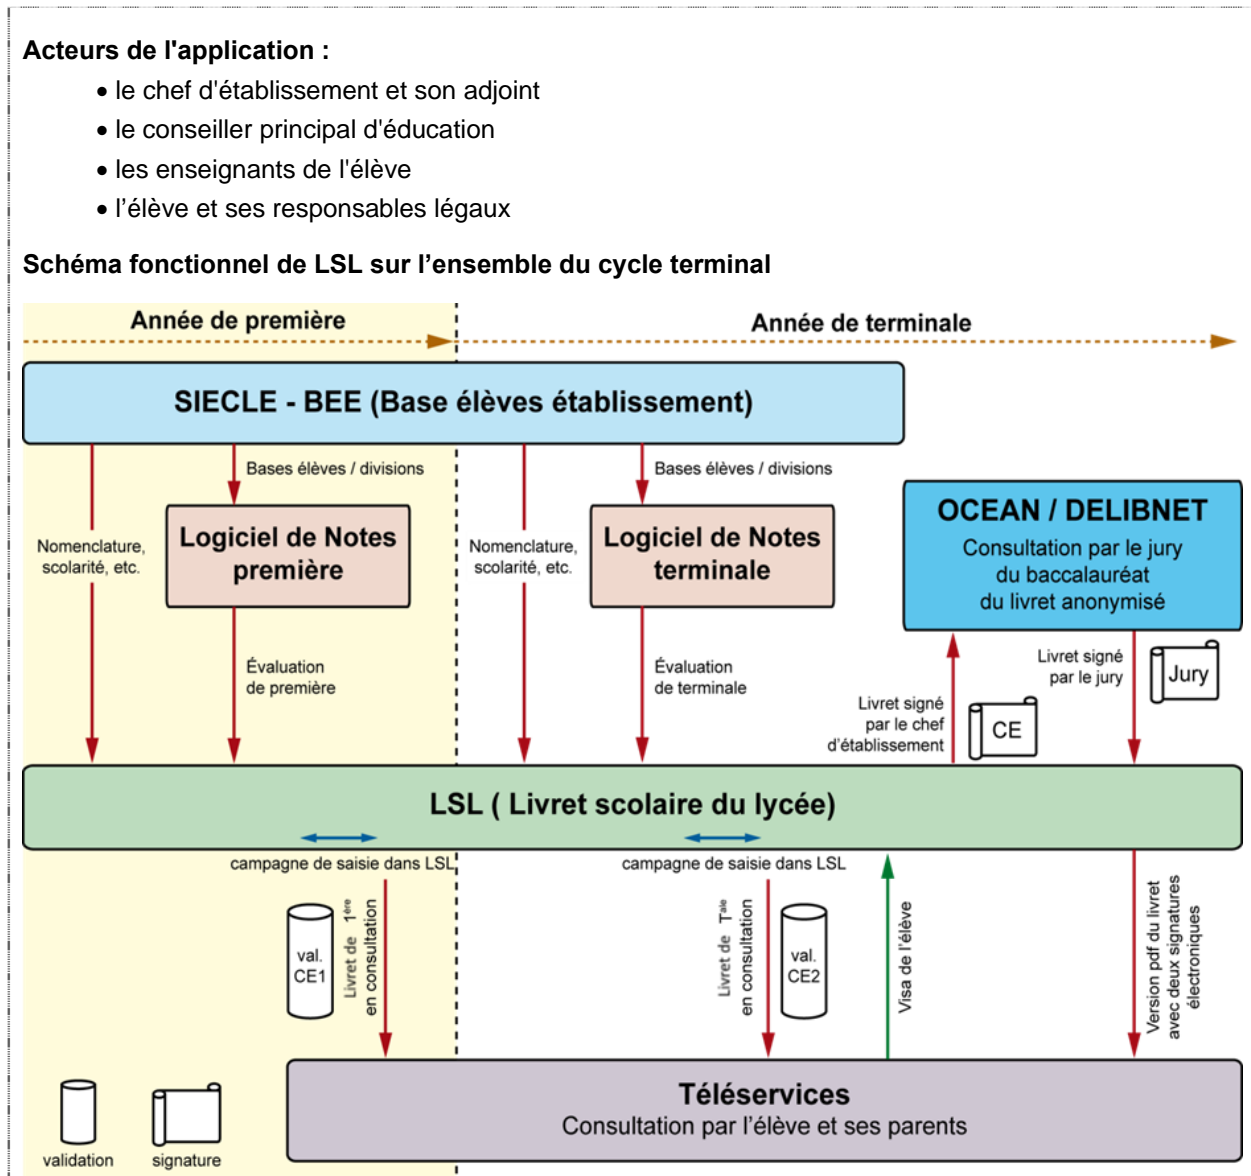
**Acteurs de l'application :**

- le chef d'établissement et son adjoint
- le conseiller principal d'éducation
- les enseignants de l'élève
- l'élève et ses responsables légaux

**Schéma fonctionnel de LSL sur l'ensemble du cycle terminal**

Année de première

Année de terminale

SIECLE - BEE (Base élèves établissement)

Bases élèves / divisions

Bases élèves / divisions

Nomenclature, scolarité, etc.

Logiciel de Notes première

Nomenclature, scolarité, etc.

Logiciel de Notes terminale

OCEAN / DELIBNET
Consultation par le jury du baccalauréat du livret anonymisé

Évaluation de première

Évaluation de terminale

Livret signé par le jury

Jury

Livret signé par le chef d'établissement

CE

LSL ( Livret scolaire du lycée)

campagne de saisie dans LSL

campagne de saisie dans LSL

val. CE1

Livret de $1^{ère}$ en consultation

Livret de $T^{ale}$ en consultation

val. CE2

Visa de l'élève

Version pdf du livret avec deux signatures électroniques

validation

signature

Téléservices
Consultation par l'élève et ses parents